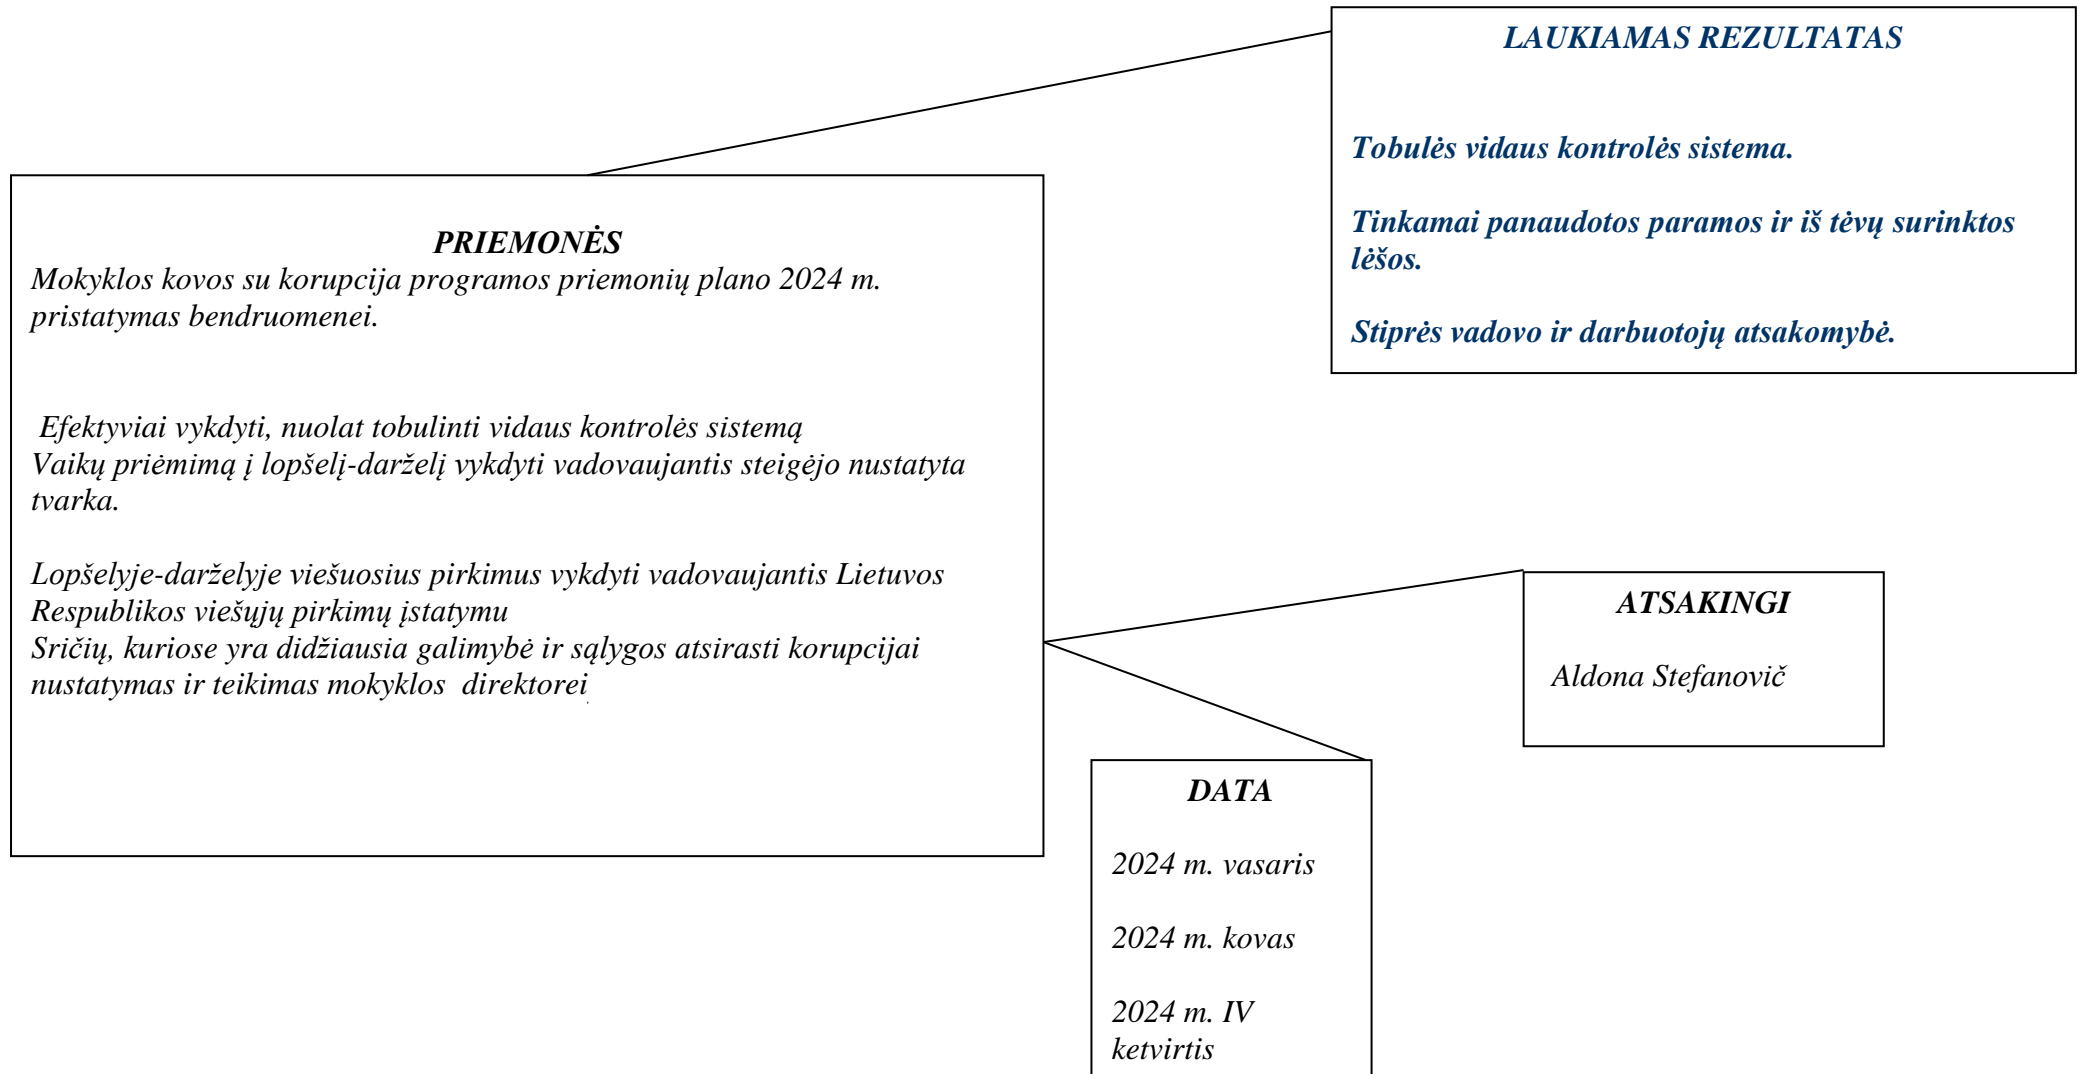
LAUKIAMAS REZULTATAS

Tobulės vidaus kontrolės sistema.

Tinkamai panaudotos paramos ir iš tėvų surinktos lėšos.

Stiprės vadovo ir darbuotojų atsakomybė.

PRIEMONĖS
Mokyklos kovos su korupcija programos priemonių plano 2024 m. pristatymas bendruomenei.

Efektyviai vykdyti, nuolat tobulinti vidaus kontrolės sistemą
Vaikų priėmimą į lopšelį-darželį vykdyti vadovaujantis steigėjo nustatyta tvarka.

Lopšelyje-darželyje viešuosius pirkimus vykdyti vadovaujantis Lietuvos Respublikos viešųjų pirkimų įstatymu
Sričių, kuriose yra didžiausia galimybė ir sąlygos atsirasti korupcijai nustatymas ir teikimas mokyklos direktorei

ATSAKINGI

Aldona Stefanovič

DATA

2024 m. vasaris

2024 m. kovas

2024 m. IV ketvirtis